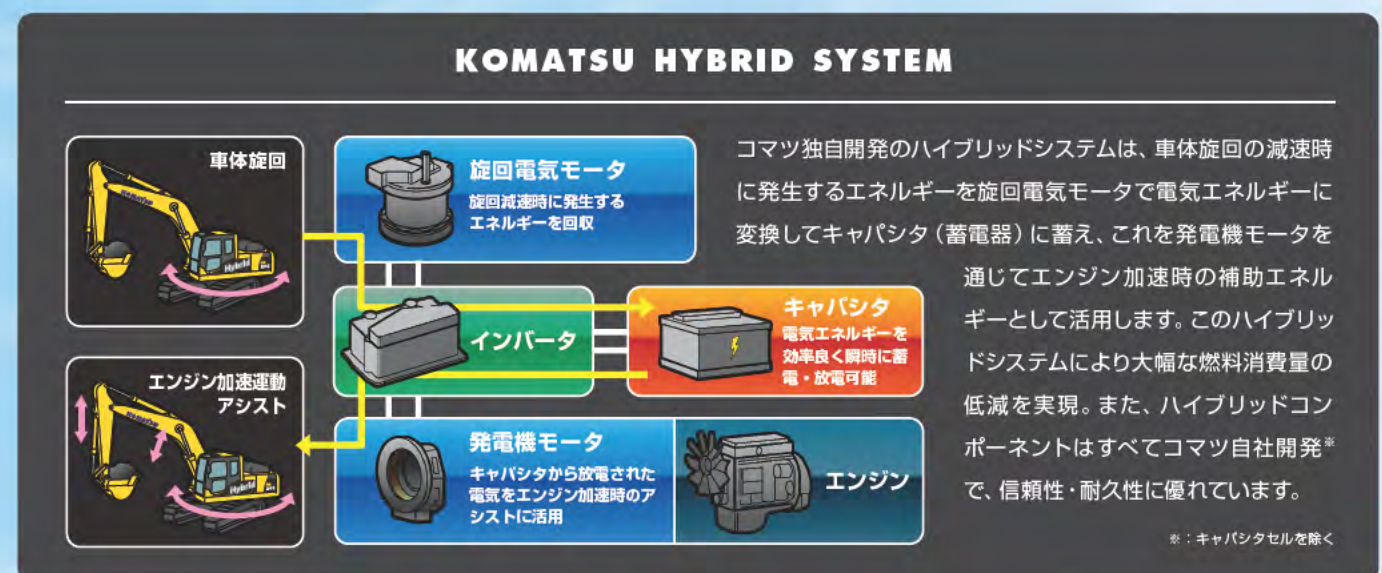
KOMATSU HYBRID SYSTEM

車体旋回

エンジン加速運動
アシスト

旋回電気モータ
旋回減速時に発生するエネルギーを回収

インバータ

キャパシタ
電気エネルギーを効率良く瞬時に蓄電・放電可能

発電機モータ
キャパシタから放電された電気をエンジン加速時のアシストに活用

エンジン

コマツ独自開発のハイブリッドシステムは、車体旋回の減速時に発生するエネルギーを旋回電気モータで電気エネルギーに変換してキャパシタ（蓄電器）に蓄え、これを発電機モータを通じてエンジン加速時の補助エネルギーとして活用します。このハイブリッドシステムにより大幅な燃料消費量の低減を実現。また、ハイブリッドコンポーネントはすべてコマツ自社開発※で、信頼性・耐久性に優れています。

※：キャパシタセルを除く